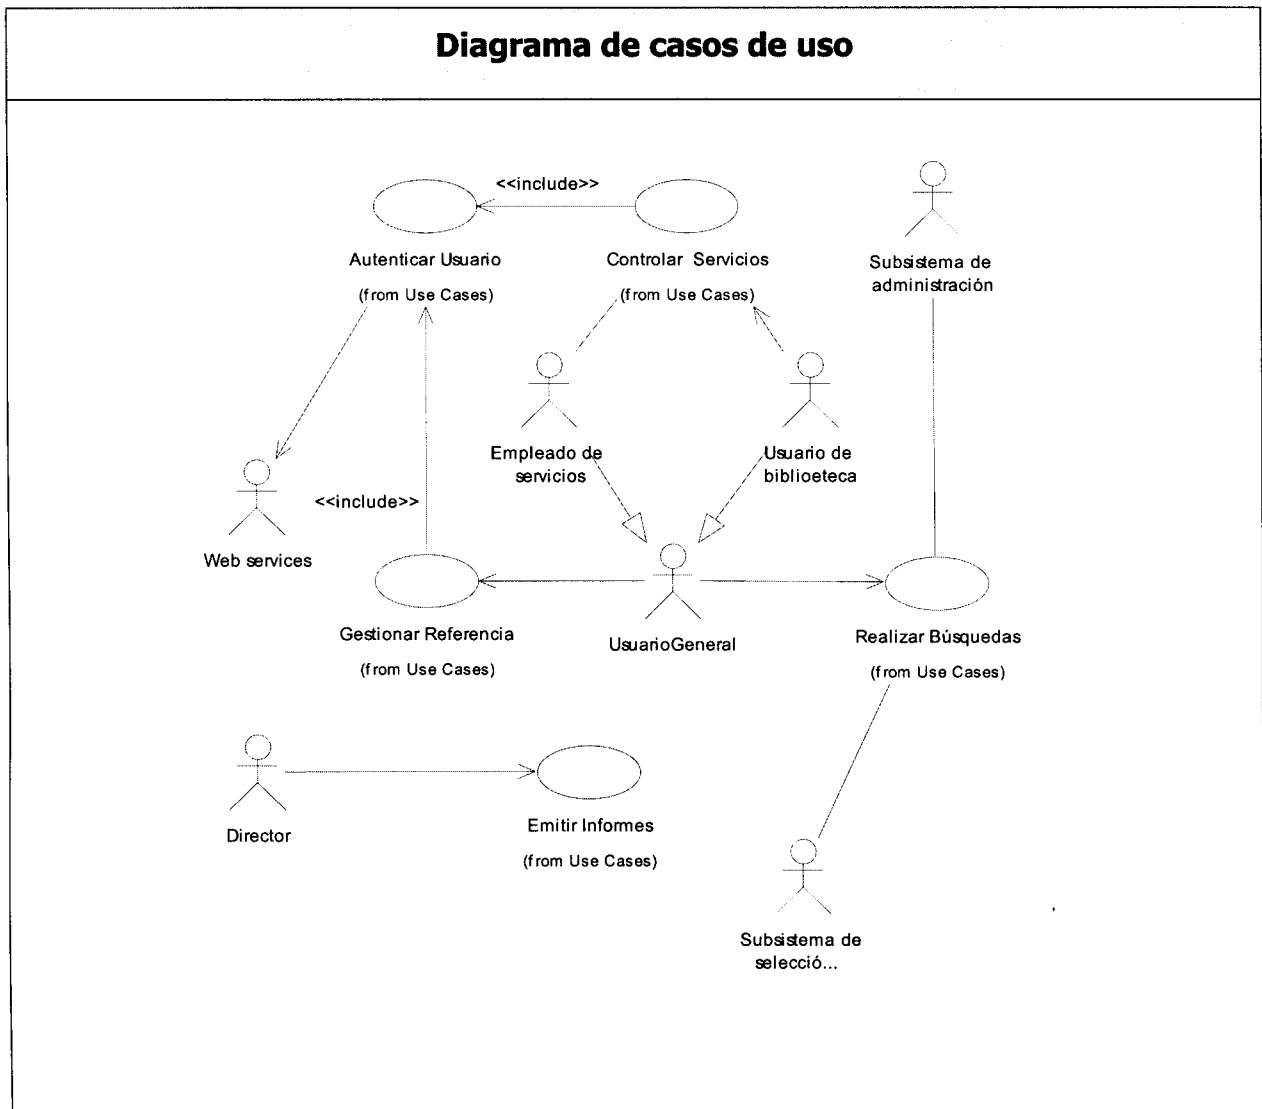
Diagrama de casos de uso

<<include>>

Autenticar Usuario
(from Use Cases)

Controlar Servicios
(from Use Cases)

Subsistema de administración

Empleado de servicios

Usuario de biblioeteca

Web services

<<include>>

Gestionar Referencia
(from Use Cases)

UsuarioGeneral

Realizar Búsquedas
(from Use Cases)

Director

Emitir Informes
(from Use Cases)

Subsistema de selecció...